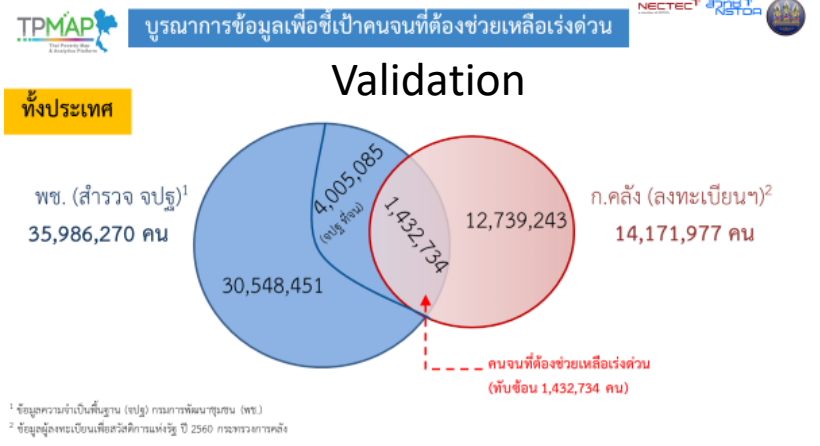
TPMAP
Thai Poverty Map & Analytics Platform

บูรณาการข้อมูลเพื่อชี้เป้าคนจนที่ต้องช่วยเหลือเร่งด่วน

NECTEC NSTDA

Validation

ทั้งประเทศ

พช. (สำรวจ จปฐ)$^1$
35,986,270 คน

4,005,085
(จปฐ ที่จน)

1,432,734

30,548,451

12,739,243

ก.คลัง (ลงทะเบียนฯ)$^2$
14,171,977 คน

คนจนที่ต้องช่วยเหลือเร่งด่วน
(ทับซ้อน 1,432,734 คน)

$^1$ ข้อมูลความจำเป็นพื้นฐาน (จปฐ) กรมการพัฒนาชุมชน (พช.)
$^2$ ข้อมูลผู้ลงทะเบียนเพื่อสวัสดิการแห่งรัฐ ปี 2560 กระทรวงการคลัง